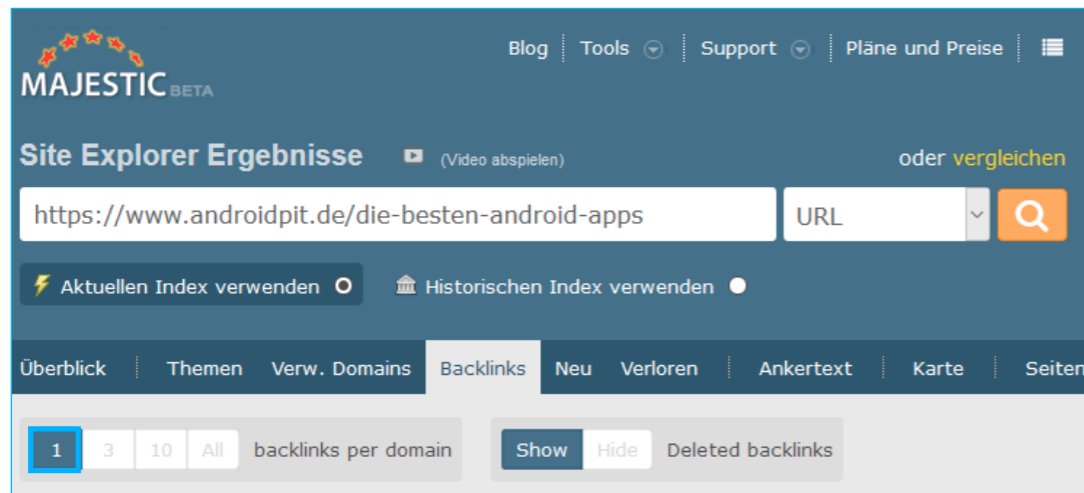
MAJESTIC BETA

Blog | Tools | Support | Pläne und Preise

Site Explorer Ergebnisse (Video abspielen) oder vergleichen

https://www.androidpit.de/die-besten-android-apps

URL

Aktuellen Index verwenden

Historischen Index verwenden

Überblick | Themen | Verw. Domains | Backlinks | Neu | Verloren | Ankertext | Karte | Seiten

1 3 10 All backlinks per domain

Show Hide Deleted backlinks